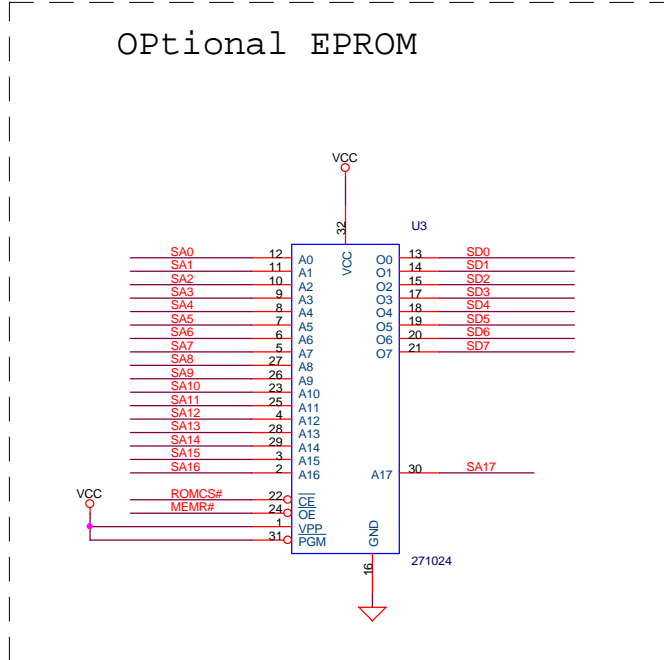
OPtional EPROM

VCC

32

U3

VCC

| | | | | | |
|---|---|---|---|---|---|
| SA0 | 12 | A0 | O0 | 13 | SD0 |
| SA1 | 11 | A1 | O1 | 14 | SD1 |
| SA2 | 10 | A2 | O2 | 15 | SD2 |
| SA3 | 9 | A3 | O3 | 17 | SD3 |
| SA4 | 8 | A4 | O4 | 18 | SD4 |
| SA5 | 7 | A5 | O5 | 19 | SD5 |
| SA6 | 6 | A6 | O6 | 20 | SD6 |
| SA7 | 5 | A7 | O7 | 21 | SD7 |
| SA8 | 27 | A8 | | | |
| SA9 | 26 | A9 | | | |
| SA10 | 23 | A10 | | | |
| SA11 | 25 | A11 | | | |
| SA12 | 4 | A12 | | | |
| SA13 | 28 | A13 | | | |
| SA14 | 29 | A14 | | | |
| SA15 | 3 | A15 | | | |
| SA16 | 2 | A16 | A17 | 30 | SA17 |

VCC

ROMCS# 22 $\overline{CE}$

MEMR# 24 $\overline{OE}$

1 $\overline{VPP}$

31 $\overline{PGM}$

GND

16

271024